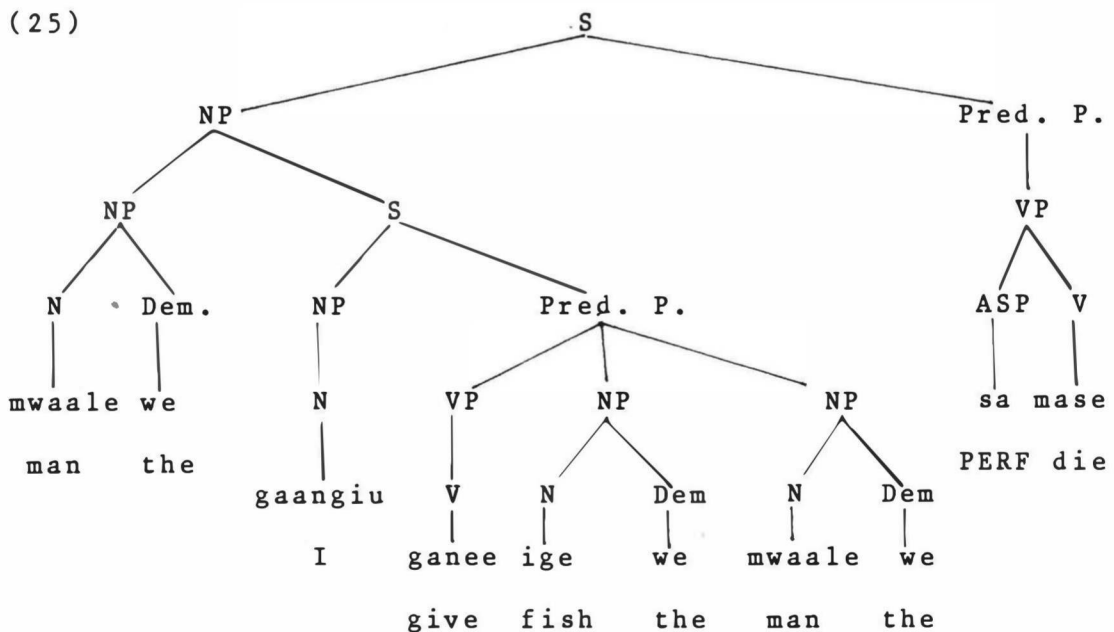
(25)

S

NP

Pred. P.

NP

S

VP

N

Dem.

NP

Pred. P.

ASP

V

mwaale

we

N

VP

NP

NP

sa

mase

man

the

PERF

die

gaangiu

V

N

Dem

N

Dem

I

ganee

ige

we

mwaale

we

give

fish

the

man

the